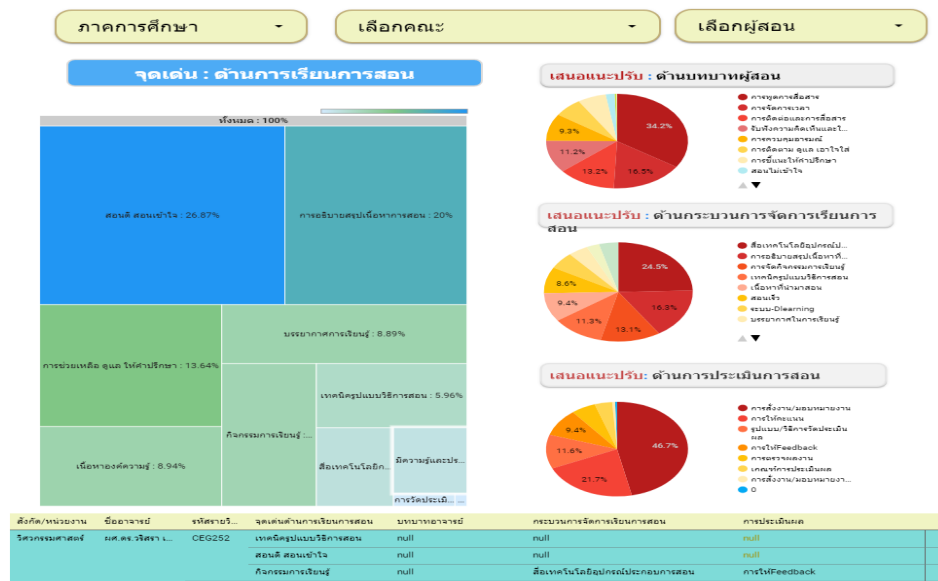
ภาคการศึกษา
เลือกคณะ
เลือกผู้สอน

จุดเด่น : ด้านการเรียนการสอน

ทั้งหมด : 100%

สอนดี สอนเข้าใจ : 26.87%
การอธิบายสรุปเนื้อหาการสอน : 20%
การช่วยเหลือ ดูแล ให้คำปรึกษา : 13.64%
บรรยากาศการเรียนรู้ : 8.89%
กิจกรรมการเรียนรู้
เทคนิครูปแบบวิธีการสอน : 5.96%
เนื้อหาองค์ความรู้ : 8.94%
สื่อเทคโนโลยีก...
มีความรู้และประ...
การวัดประเมิ...

เสนอแนะปรับ : ด้านบทบาทผู้สอน
34.2%
16.5%
13.2%
11.2%
9.3%
การพูดการสื่อสาร
การจัดการเวลา
การติดต่อและการสื่อสาร
รับฟังความคิดเห็นและไ...
การควบคุมอารมณ์
การติดตาม ดูแล เอาใจใส่
การชี้แนะให้คำปรึกษา
สอนไม่เข้าใจ

เสนอแนะปรับ : ด้านกระบวนการจัดการเรียนการสอน
24.5%
16.3%
13.1%
11.3%
9.4%
8.6%
สื่อเทคโนโลยีอุปกรณ์ป...
การอธิบายสรุปเนื้อหาที่...
การจัดกิจกรรมการเรียนรู้
เทคนิครูปแบบวิธีการสอน
เนื้อหาที่นำมาสอน
สอนเร็ว
ระบบ-Elearning
บรรยากาศในการเรียนรู้

เสนอแนะปรับ: ด้านการประเมินการสอน
46.7%
21.7%
11.6%
9.4%
การสั่งงาน/มอบหมายงาน
การให้คะแนน
รูปแบบ/วิธีการวัดประเมินผล
การให้Feedback
การตรวจผลงาน
เกณฑ์การประเมินผล
การสั่งงาน/มอบหมายงา...
0

| สังกัด/หน่วยงาน | ชื่ออาจารย์ | รหัสรายวิ... | จุดเด่นด้านการเรียนการสอน | บทบาทอาจารย์ | กระบวนการจัดการเรียนการสอน | การประเมินผล |
|---|---|---|---|---|---|---|
| วิศวกรรมศาสตร์ | ผศ.ดร.วริศรา เ... | CEG252 | เทคนิครูปแบบวิธีการสอน | null | null | null |
| | | | สอนดี สอนเข้าใจ | null | null | null |
| | | | กิจกรรมการเรียนรู้ | null | สื่อเทคโนโลยีอุปกรณ์ประกอบการสอน | การให้Feedback |